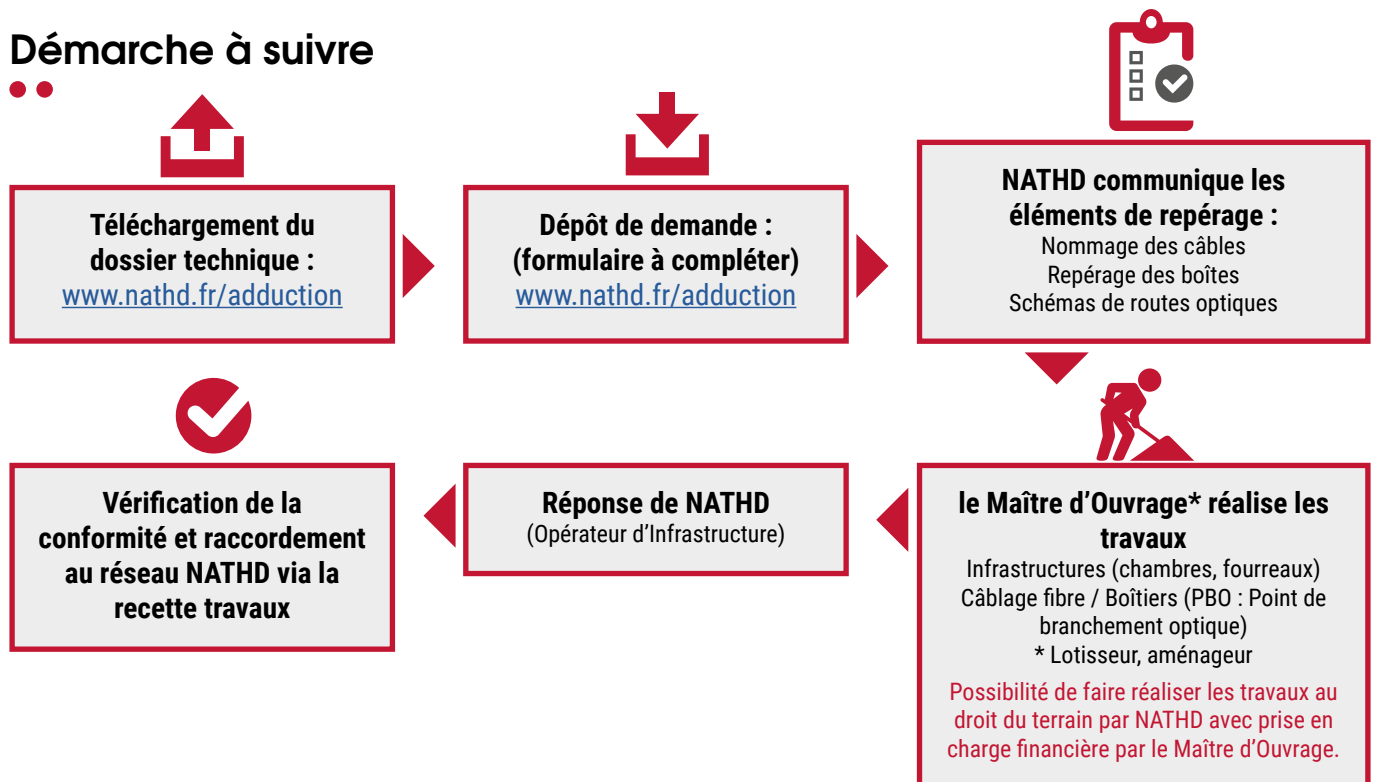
Démarche à suivre

Téléchargement du dossier technique :
www.nathd.fr/adduction

Dépôt de demande :
(formulaire à compléter)
www.nathd.fr/adduction

NATHD communique les éléments de repérage :
Nommage des câbles
Repérage des boîtes
Schémas de routes optiques

le Maître d'Ouvrage* réalise les travaux
Infrastructures (chambres, fourreaux)
Câblage fibre / Boîtiers (PBO : Point de branchement optique)
* Lotisseur, aménageur

Possibilité de faire réaliser les travaux au droit du terrain par NATHD avec prise en charge financière par le Maître d'Ouvrage.

Réponse de NATHD
(Opérateur d'Infrastructure)

Vérification de la conformité et raccordement au réseau NATHD via la recette travaux